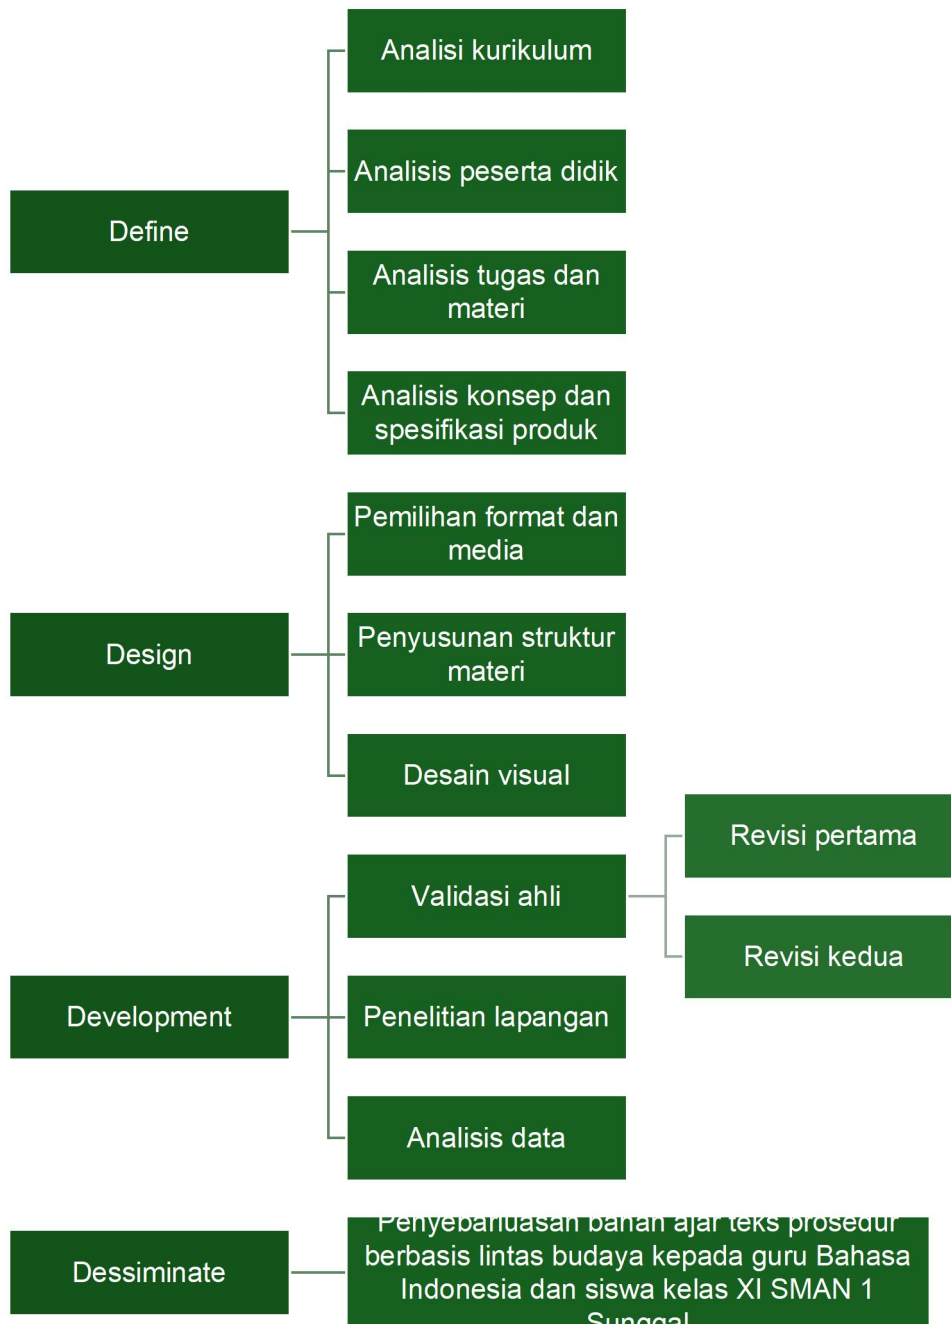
Define

Analisi kurikulum

Analisis peserta didik

Analisis tugas dan materi

Analisis konsep dan spesifikasi produk

Design

Pemilihan format dan media

Penyusunan struktur materi

Desain visual

Development

Validasi ahli

Revisi pertama

Revisi kedua

Penelitian lapangan

Analisis data

Dessiminate

Penyebarluasan bahan ajar teks prosedur berbasis lintas budaya kepada guru Bahasa Indonesia dan siswa kelas XI SMAN 1 Sunggal